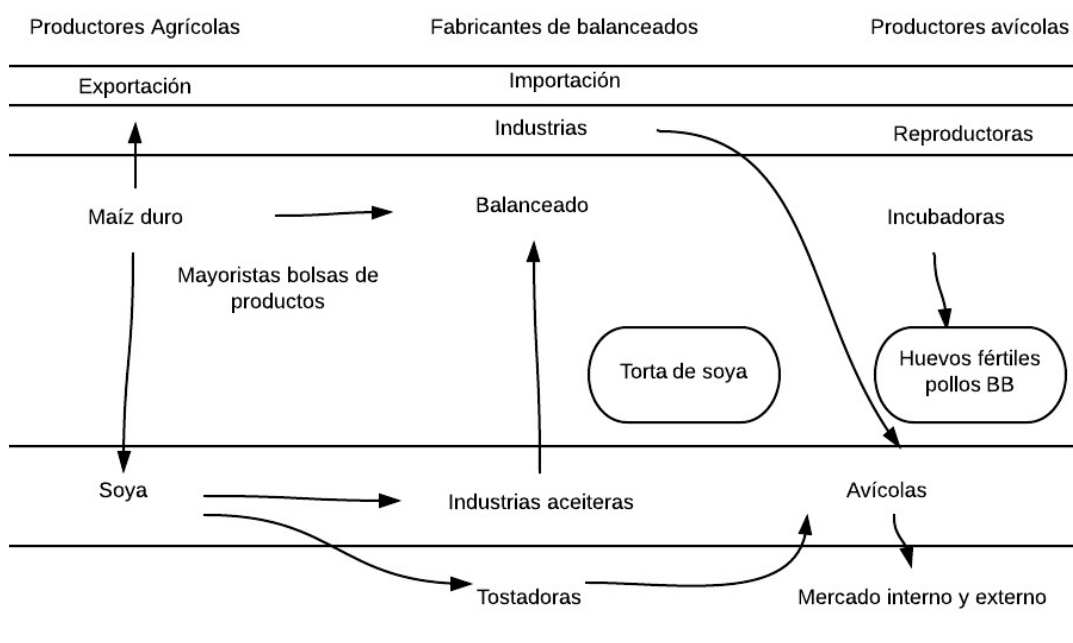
Productores Agrícolas

Fabricantes de balanceados

Productores avícolas

Exportación

Importación

Industrias

Reproductoras

Maíz duro

Balanceado

Incubadoras

Mayoristas bolsas de productos

Torta de soya

Huevos fértiles pollos BB

Soya

Industrias aceiteras

Avícolas

Tostadoras

Mercado interno y externo